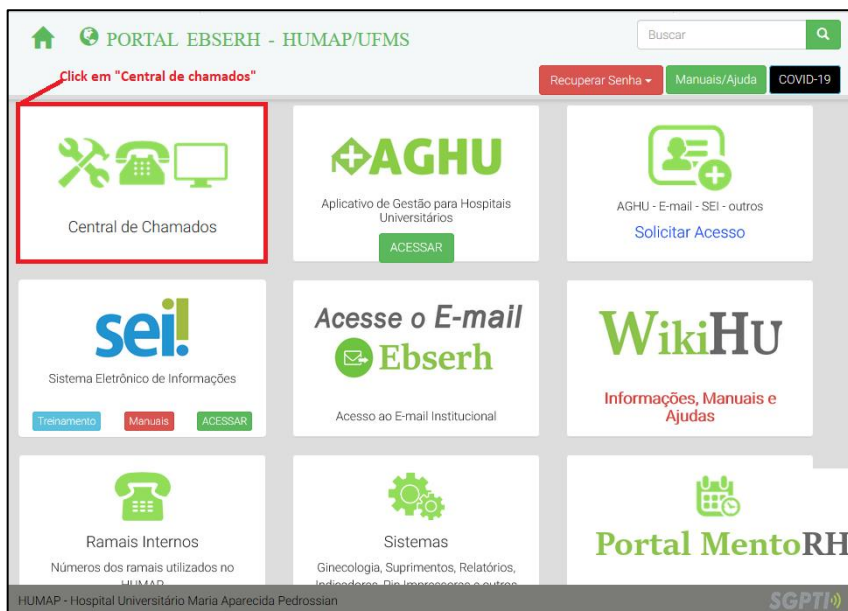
PORTAL EBSERH - HUMAP/UFMS

Buscar

Click em "Central de chamados"

Recuperar Senha

Manuais/Ajuda

COVID-19

Central de Chamados

AGHU

Aplicativo de Gestão para Hospitais Universitários

ACESSAR

AGHU - E-mail - SEI - outros

Solicitar Acesso

sei!

Sistema Eletrônico de Informações

Treinamento

Manuais

ACESSAR

Acesse o E-mail

Ebserh

Acesso ao E-mail Institucional

WikiHU

Informações, Manuais e Ajudas

Ramais Internos

Números dos ramais utilizados no HUMAP

Sistemas

Ginecologia, Suprimentos, Relatórios, Indicadores, Pin Impressoras e outros

Portal MentoRH

HUMAP - Hospital Universitário Maria Aparecida Pedrossian

SGPTI